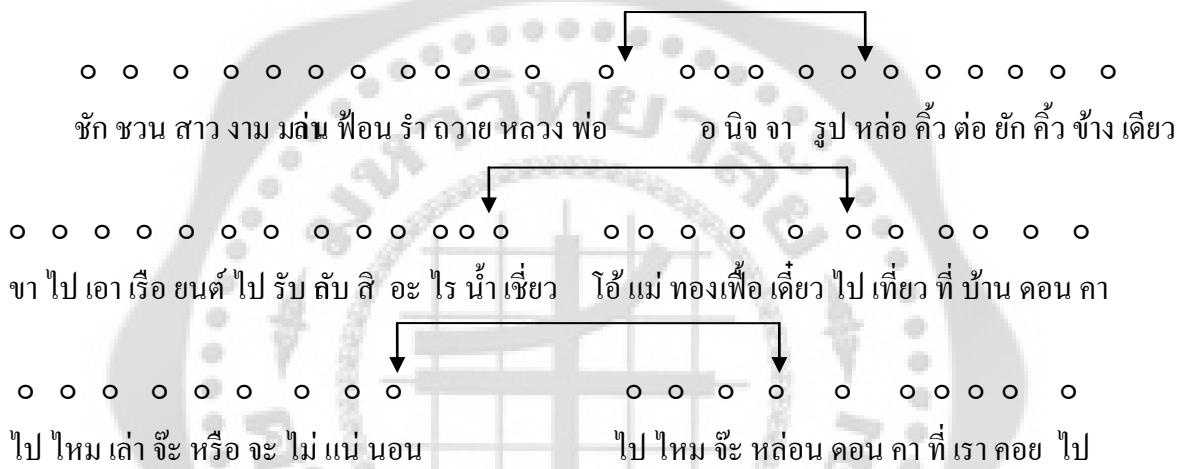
o o o o o o o o o o o o o o o o o o o o o o o o o o o o

ชัก ชวน สาว งาม มล่น ฟ้อน รำ ถวาย หลวง พ่อ อ นิจ จา รูป หล่อ คิ้ว ต่อ ยัก คิ้ว ข้าง เดียว

o o o o o o o o o o o o o o o o o o o o o o o o o o

ขา ไป เอา เรือ ยนต์ ไป รับ ฉับ สิ อะ ไร น้ำ เชี่ยว โอ้ แม่ ทองเฟื้อ เดี๋ยว ไป เที่ยว ที่ บ้าน ดอน คา

o o o o o o o o o o o o o o o o o o o o o o

ไป ไหม เล่า จ๊ะ หรือ จะ ไม่ แน่ นอน ไป ไหม จ๊ะ หล่อน ดอน คา ที่ เรา คอย ไป